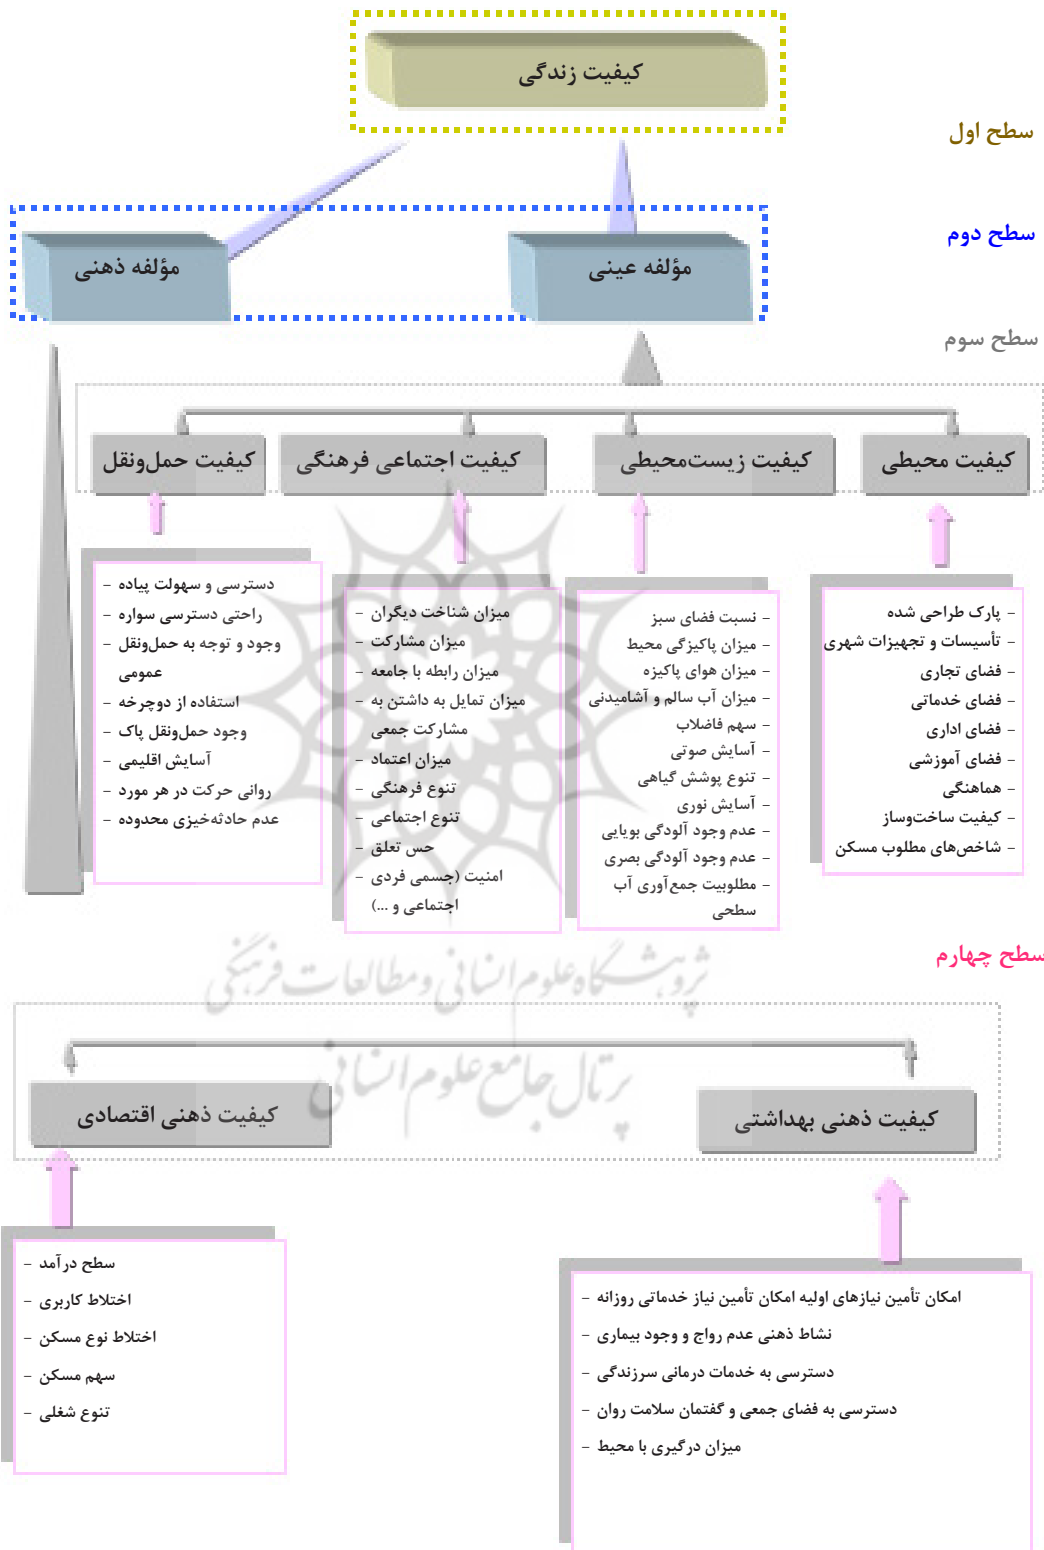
کیفیت زندگی

سطح اول

سطح دوم

مؤلفه ذهنی

مؤلفه عینی

سطح سوم

کیفیت حمل‌ونقل

کیفیت اجتماعی فرهنگی

کیفیت زیست‌محیطی

کیفیت محیطی

– دسترسی و سهولت پیاده
– راحتی دسترسی سواره
– وجود و توجه به حمل‌ونقل عمومی
– استفاده از دوچرخه
– وجود حمل‌ونقل پاک
– آسایش اقلیمی
– روانی حرکت در هر مورد
– عدم حادثه‌خیزی محدوده

– میزان شناخت دیگران
– میزان مشارکت
– میزان رابطه با جامعه
– میزان تمایل به داشتن به مشارکت جمعی
– میزان اعتماد
– تنوع فرهنگی
– تنوع اجتماعی
– حس تعلق
– امنیت (جسمی فردی اجتماعی و ...)

– نسبت فضای سبز
– میزان پاکیزگی محیط
– میزان هوای پاکیزه
– میزان آب سالم و آشامیدنی
– سهم فاضلاب
– آسایش صوتی
– تنوع پوشش گیاهی
– آسایش نوری
– عدم وجود آلودگی بویایی
– عدم وجود آلودگی بصری
– مطلوبیت جمع‌آوری آب سطحی

– پارک طراحی شده
– تأسیسات و تجهیزات شهری
– فضای تجاری
– فضای خدماتی
– فضای اداری
– فضای آموزشی
– هماهنگی
– کیفیت ساخت‌وساز
– شاخص‌های مطلوب مسکن

سطح چهارم

پژوهشگاه علوم انسانی و مطالعات فرهنگی
پرتال جامع علوم انسانی

کیفیت ذهنی اقتصادی

کیفیت ذهنی بهداشتی

– سطح درآمد
– اختلاط کاربری
– اختلاط نوع مسکن
– سهم مسکن
– تنوع شغلی

– امکان تأمین نیازهای اولیه امکان تأمین نیاز خدماتی روزانه
– نشاط ذهنی عدم رواج و وجود بیماری
– دسترسی به خدمات درمانی سرزندگی
– دسترسی به فضای جمعی و گفتمان سلامت روان
– میزان درگیری با محیط